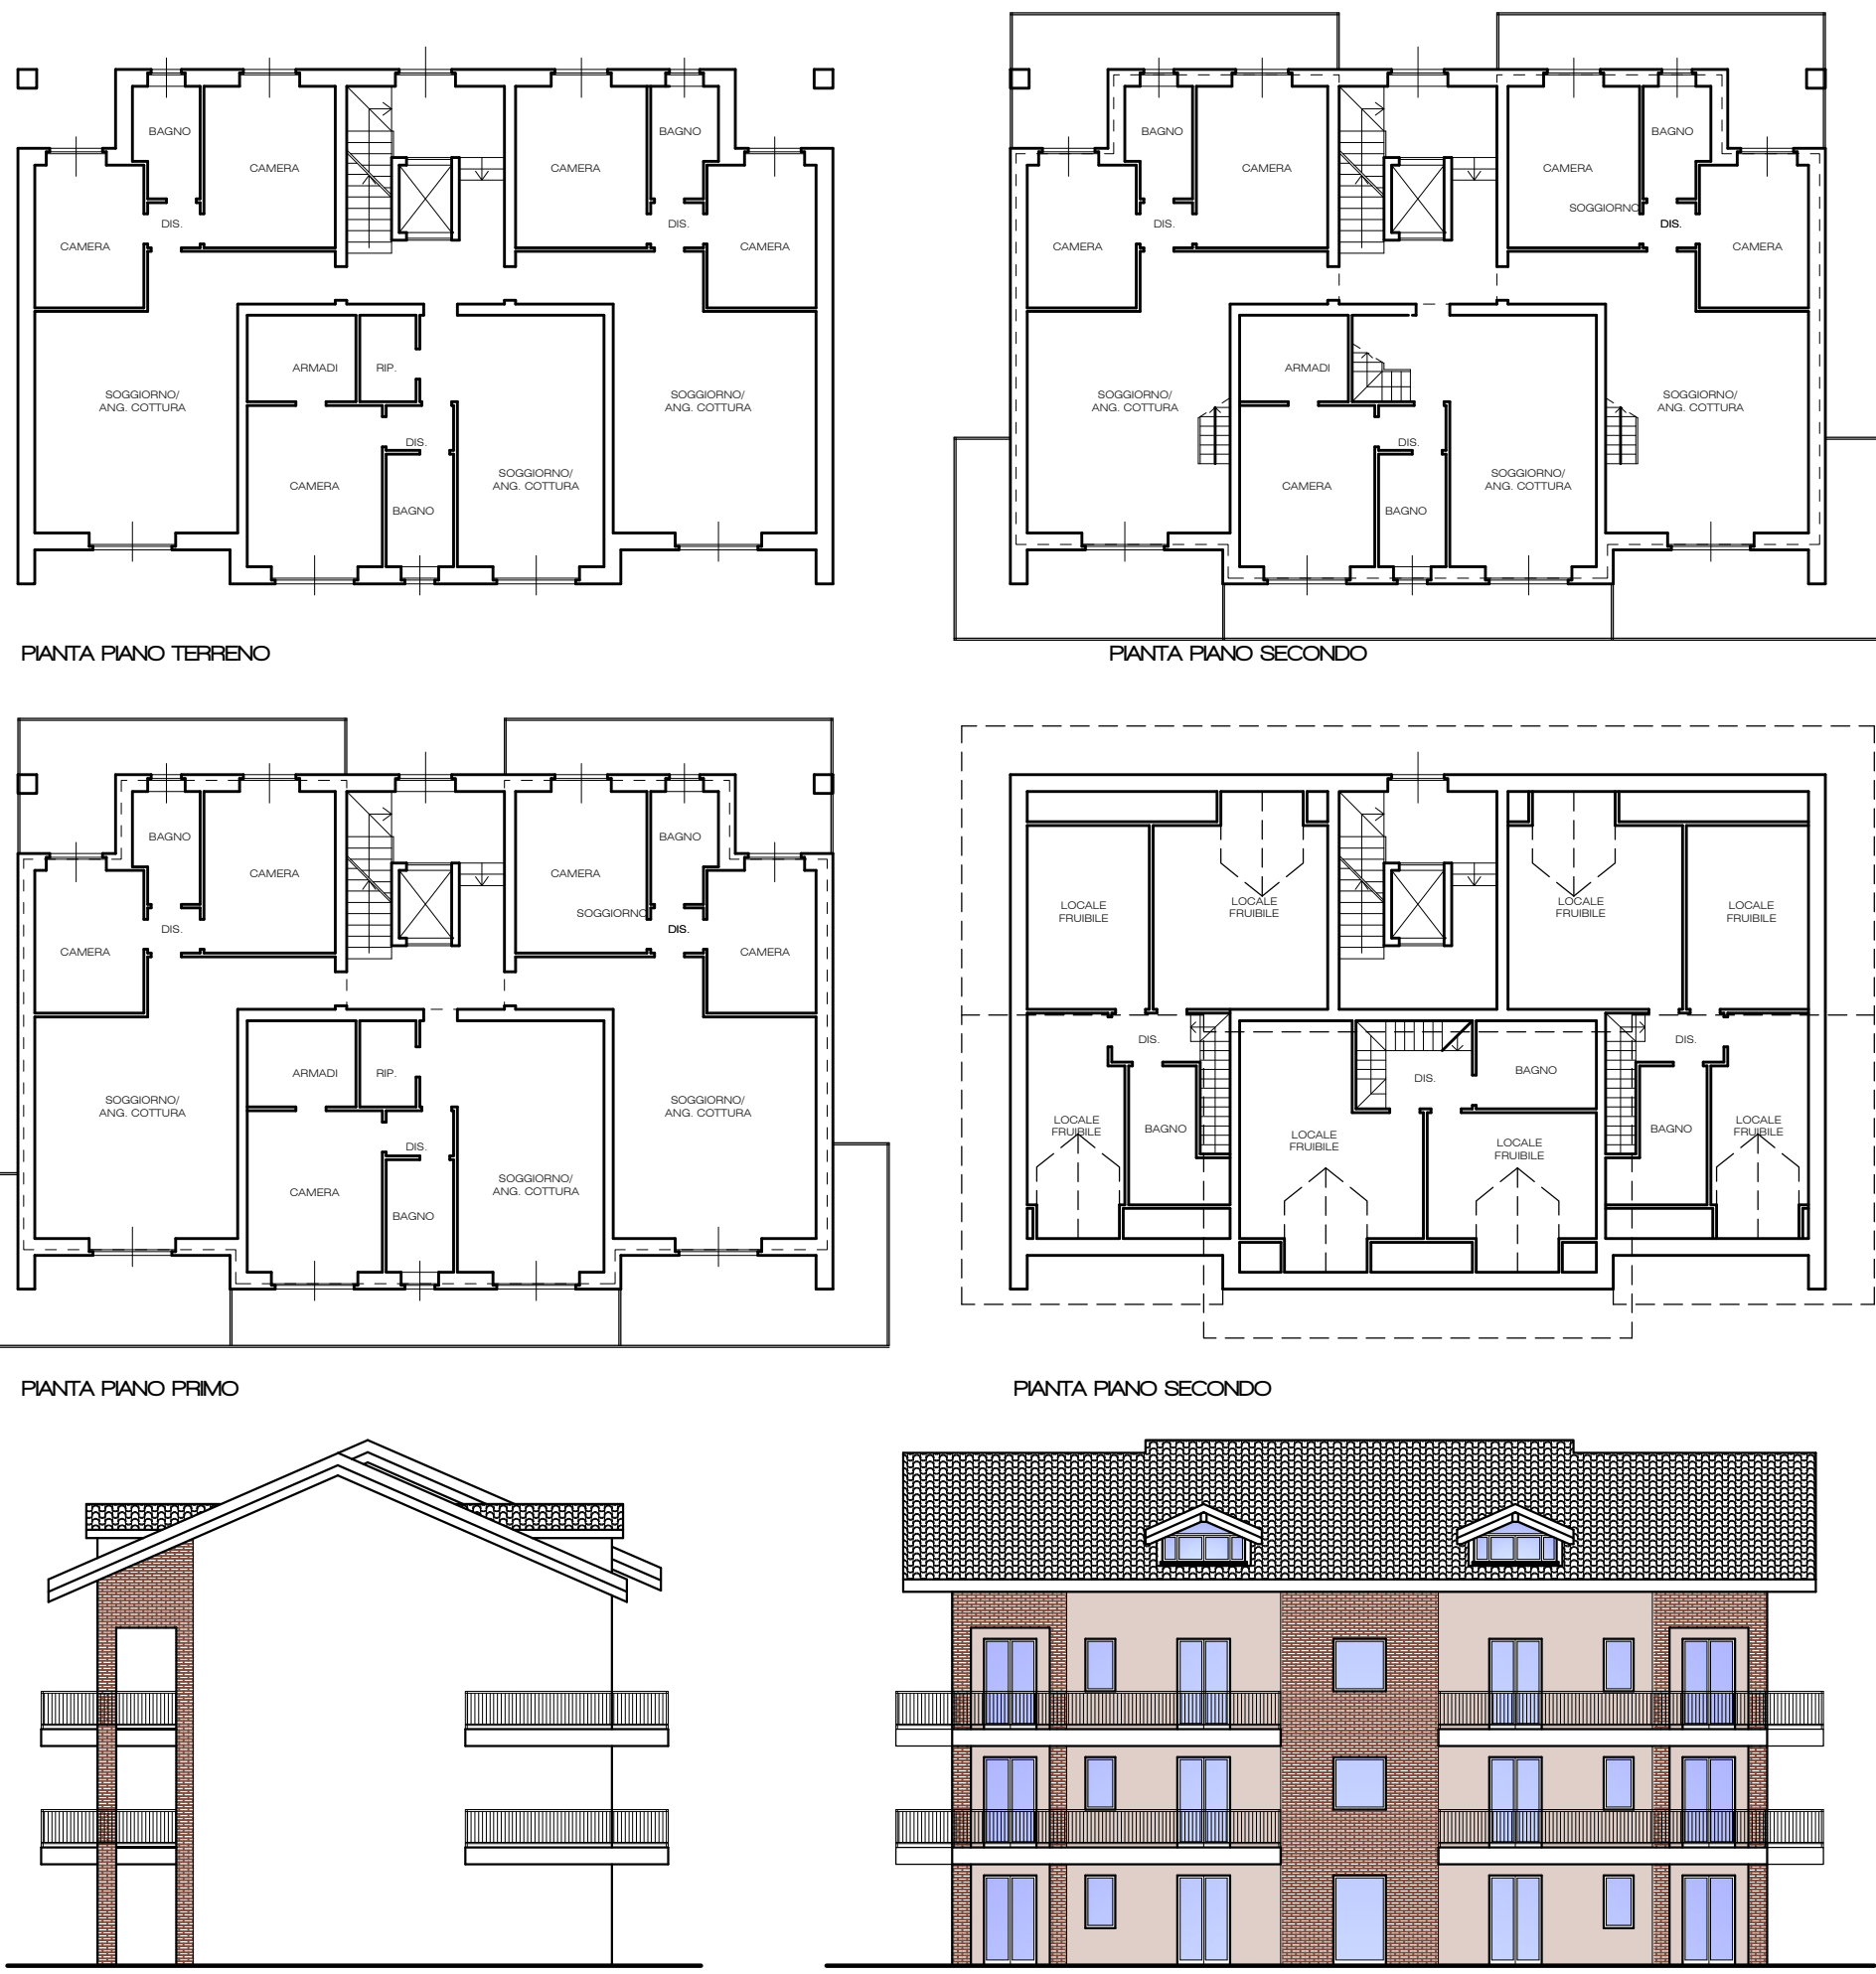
BAGNO
CAMERA
CAMERA
BAGNO
CAMERA
DIS.
DIS.
CAMERA
ARMADI
RIP.
SOGGIORNO/
ANG. COTTURA
SOGGIORNO/
ANG. COTTURA
DIS.
CAMERA
BAGNO
SOGGIORNO/
ANG. COTTURA

PIANTA PIANO TERRENO

BAGNO
CAMERA
CAMERA
BAGNO
SOGGIORNO
CAMERA
DIS.
DIS.
CAMERA
ARMADI
SOGGIORNO/
ANG. COTTURA
SOGGIORNO/
ANG. COTTURA
DIS.
CAMERA
BAGNO
SOGGIORNO/
ANG. COTTURA

PIANTA PIANO SECONDO

BAGNO
CAMERA
CAMERA
BAGNO
SOGGIORNO
CAMERA
DIS.
DIS.
CAMERA
ARMADI
RIP.
SOGGIORNO/
ANG. COTTURA
SOGGIORNO/
ANG. COTTURA
DIS.
CAMERA
BAGNO
SOGGIORNO/
ANG. COTTURA

PIANTA PIANO PRIMO

LOCALE
FRUIBILE
LOCALE
FRUIBILE
LOCALE
FRUIBILE
LOCALE
FRUIBILE
DIS.
DIS.
DIS.
BAGNO
LOCALE
FRUIBILE
BAGNO
LOCALE
FRUIBILE
LOCALE
FRUIBILE
BAGNO
LOCALE
FRUIBILE

PIANTA PIANO SECONDO